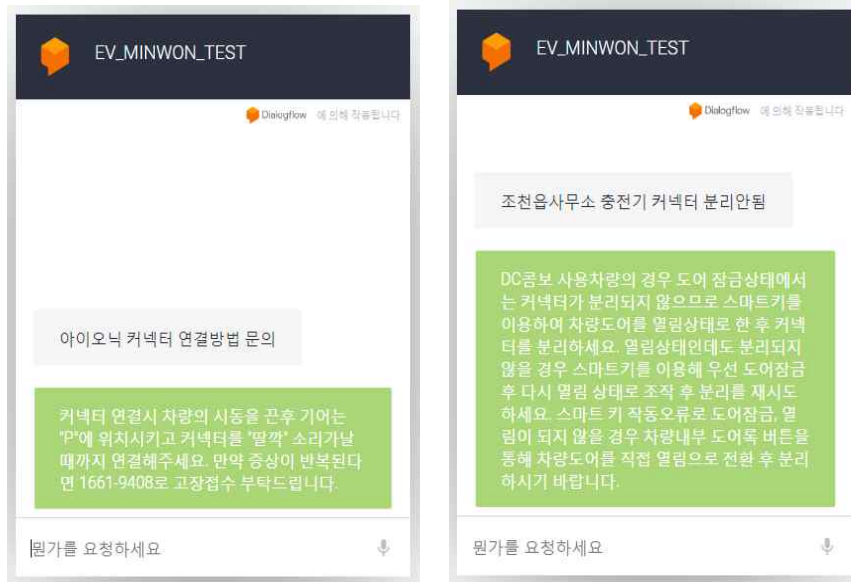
EV_MINWON_TEST

Dialogflow 에 의해 작동됩니다

아이오닉 커넥터 연결방법 문의

커넥터 연결시 차량의 시동을 끈후 기어는 "P"에 위치시키고 커넥터를 "딸깍" 소리가날 때까지 연결해주세요. 만약 증상이 반복된다면 1661-9408로 고장접수 부탁드립니다.

뭔가를 요청하세요

EV_MINWON_TEST

Dialogflow 에 의해 작동됩니다

조천읍사무소 충전기 커넥터 분리안됨

DC콤보 사용차량의 경우 도어 잠금상태에서는 커넥터가 분리되지 않으므로 스마트키를 이용하여 차량도어를 열림상태로 한 후 커넥터를 분리하세요. 열림상태인데도 분리되지 않을 경우 스마트키를 이용해 우선 도어잠금 후 다시 열림 상태로 조작 후 분리를 재시도 하세요. 스마트 키 작동오류로 도어잠금, 열림이 되지 않을 경우 차량내부 도어록 버튼을 통해 차량도어를 직접 열림으로 전환 후 분리하시기 바랍니다.

뭔가를 요청하세요